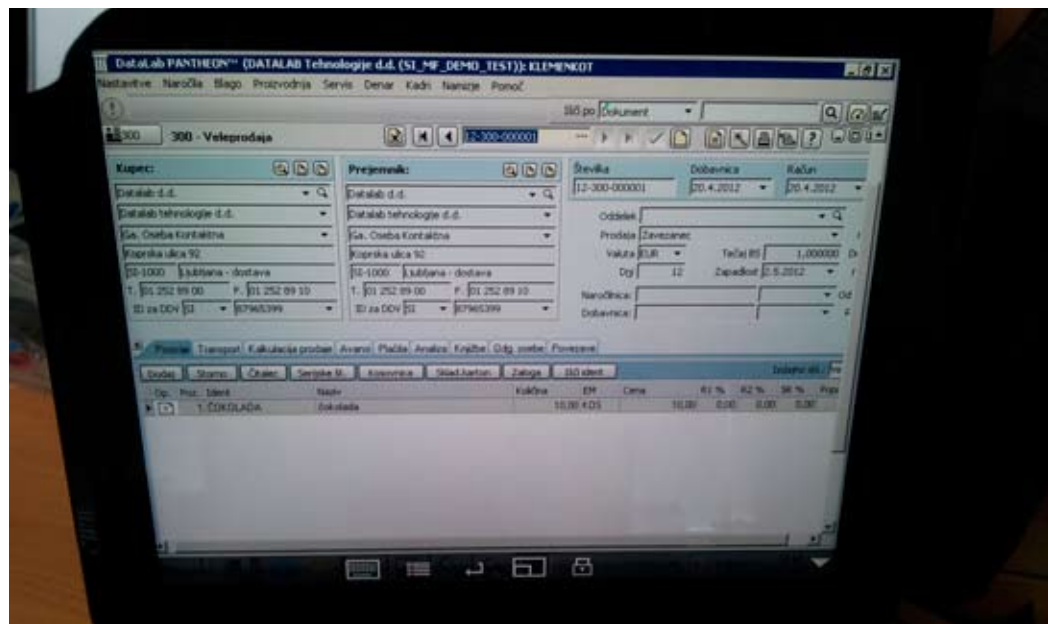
DataLab PANTHEON™ (DATALAB Technologije d.d. (SI_MF_DEMO_TEST)): KLEMENKOT

Nastavitve Naročila Blago Proizvodnja Servis Denar Kadri Namizje Pomoč

Išči po Dokument

300 300 - Veleprodaja

12-300-000001

Kupec:
Datalab d.d.
Datalab tehnologije d.d.
Ga. Oseba Kontaktna
Koprska ulica 92
SI-1000 Ljubljana - dostava
T. 01 252 89 00 F. 01 252 89 10
ID za DDV SI 87965399

Prejemnik:
Datalab d.d.
Datalab tehnologije d.d.
Ga. Oseba Kontaktna
Koprska ulica 92
SI-1000 Ljubljana - dostava
T. 01 252 89 00 F. 01 252 89 10
ID za DDV SI 87965399

Številka 12-300-000001
Dobavnica 20.4.2012
Račun 20.4.2012
Oddelek
Prodaja Zavezanec
Valuta EUR
Tečaj BS 1,000000
Dni 12
Zapadlost 2.5.2012
Naročilnica:
Dobavnica:

Postavke Transport Kalkulacija prodaje Avansi Plačila Analiza Knjižbe Odg. osebe Povezave

Dodaj Storno Čitalec Serijske št. Kosovnica Sklad.kartica Zaloga Išči ident

Dodatni stl.

| Op. | Poz. | Ident | Naziv | Količina | EM | Cena | R1 % | R2 % | SR % |
|---|---|---|---|---|---|---|---|---|---|
| | 1 | ČOKOLADA | Čokolada | 10,00 | KOS | 10,00 | 0,00 | 0,00 | 0,00 |